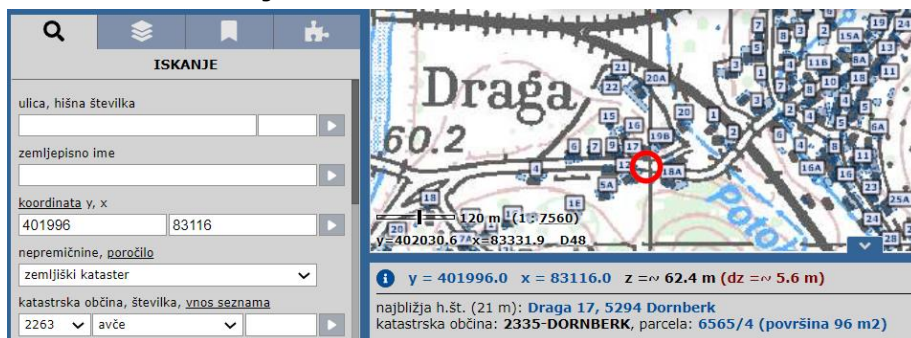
ISKANJE

ulica, hišna številka

zemljepisno ime

koordinata y, x

401996 83116

nepremičnine, poročilo

zemljiški kataster

katastrska občina, številka, vnos seznama

2263 avče

Draga

60.2

21 20A 22 15 16 19B 6 7 9 17 12 18A 5A 18 1E 15A 11B 8A 6A 16A 20A

Potok

120 m (1 : 7560)

y=402030.6 x=83331.9 D48

y = 401996.0 x = 83116.0 z =~ 62.4 m (dz =~ 5.6 m)

najbližja h.št. (21 m): Draga 17, 5294 Dornberk
katastrska občina: 2335-DORNBERK, parcela: 6565/4 (površina 96 m2)